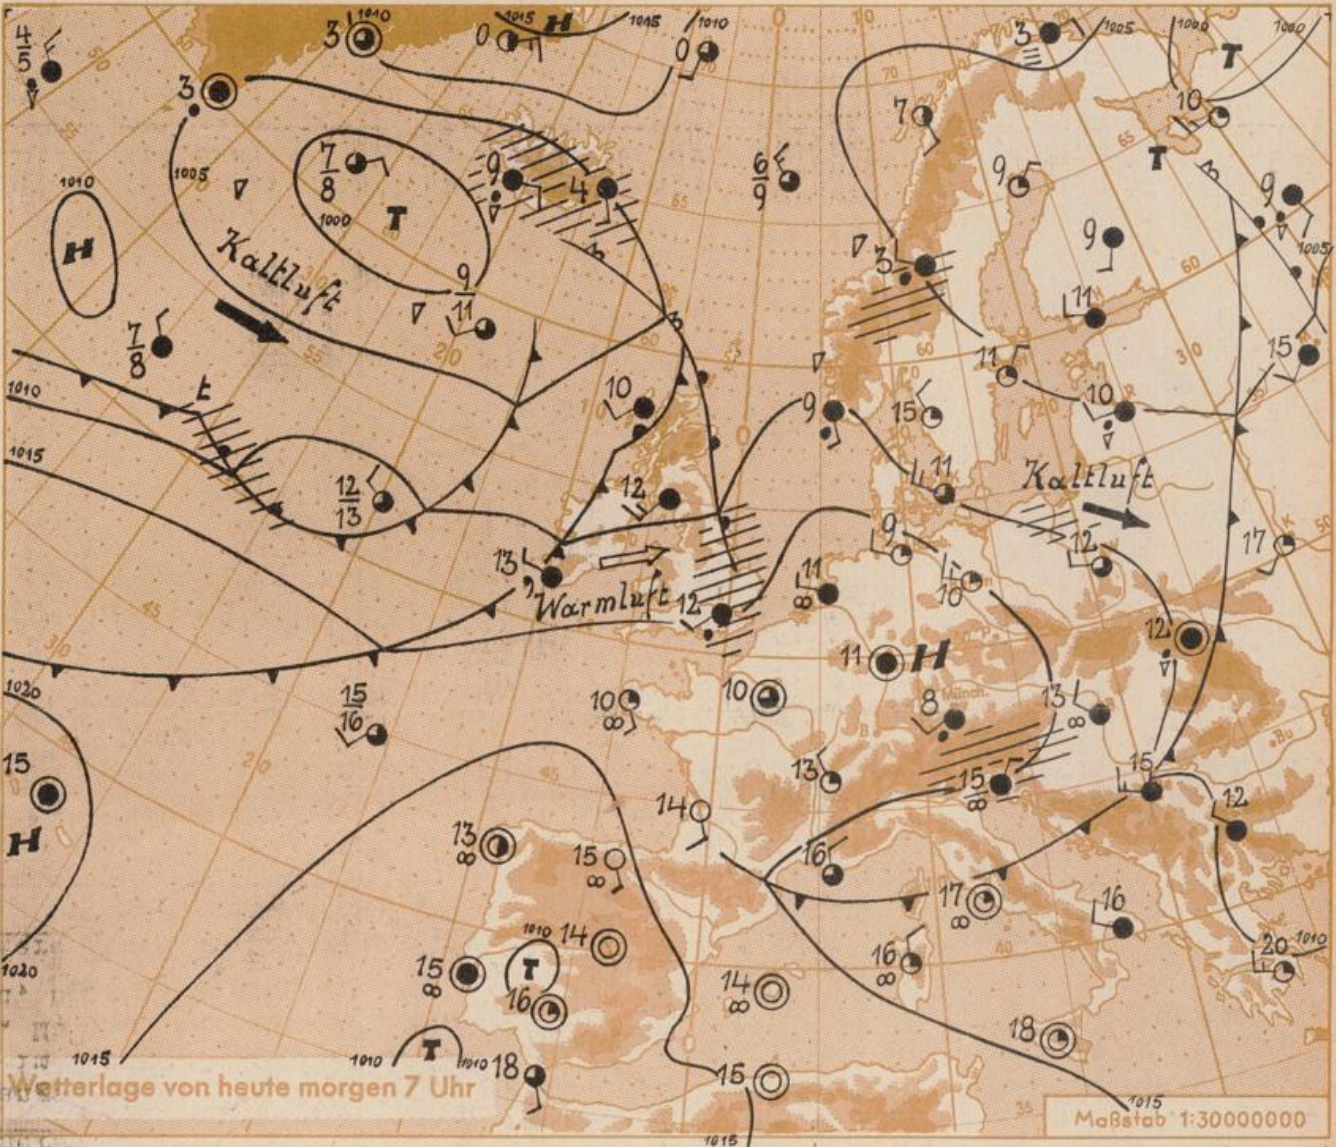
$\frac{4}{5}$
3
1010
3
0
1015
H
1015
1010
0
3
1005
1000
1000
T
10
T
7
1005
T
$\frac{7}{8}$
9
4
$\frac{6}{9}$
9
9
1010
H
Kaltluft
$\frac{9}{11}$
3
11
$\frac{7}{8}$
11
15
1010
t
10
9
15
10
1015
$\frac{12}{13}$
12
11
Kaltluft
9
12
17
13
Warmluft
12
11
10
12
11
H
1020
$\frac{15}{16}$
10
10
8
13
15
13
15
12
H
14
13
15
16
1010
14
17
16
1020
15
T
16
14
16
20
1010
18
1010
T
1010
18
1015
Wetterlage von heute morgen 7 Uhr
15
1015
Maßstab 1:30000000
1015